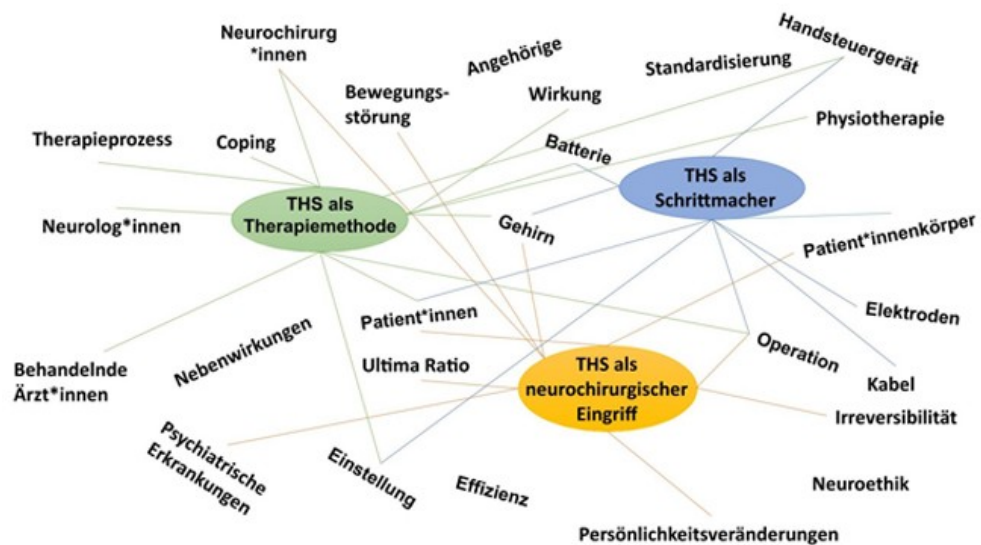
Neurochirurg *innen

Angehörige

Standardisierung

Handsteuergerät

Bewegungsstörung

Wirkung

Therapieprozess

Coping

Physiotherapie

Batterie

THS als Schrittmacher

THS als Therapiemethode

Neurolog*innen

Gehirn

Patient*innenkörper

Patient*innen

Elektroden

Nebenwirkungen

Behandelnde Ärzt*innen

Operation

Ultima Ratio

THS als neurochirurgischer Eingriff

Kabel

Irreversibilität

Psychiatrische Erkrankungen

Einstellung

Effizienz

Neuroethik

Persönlichkeitsveränderungen